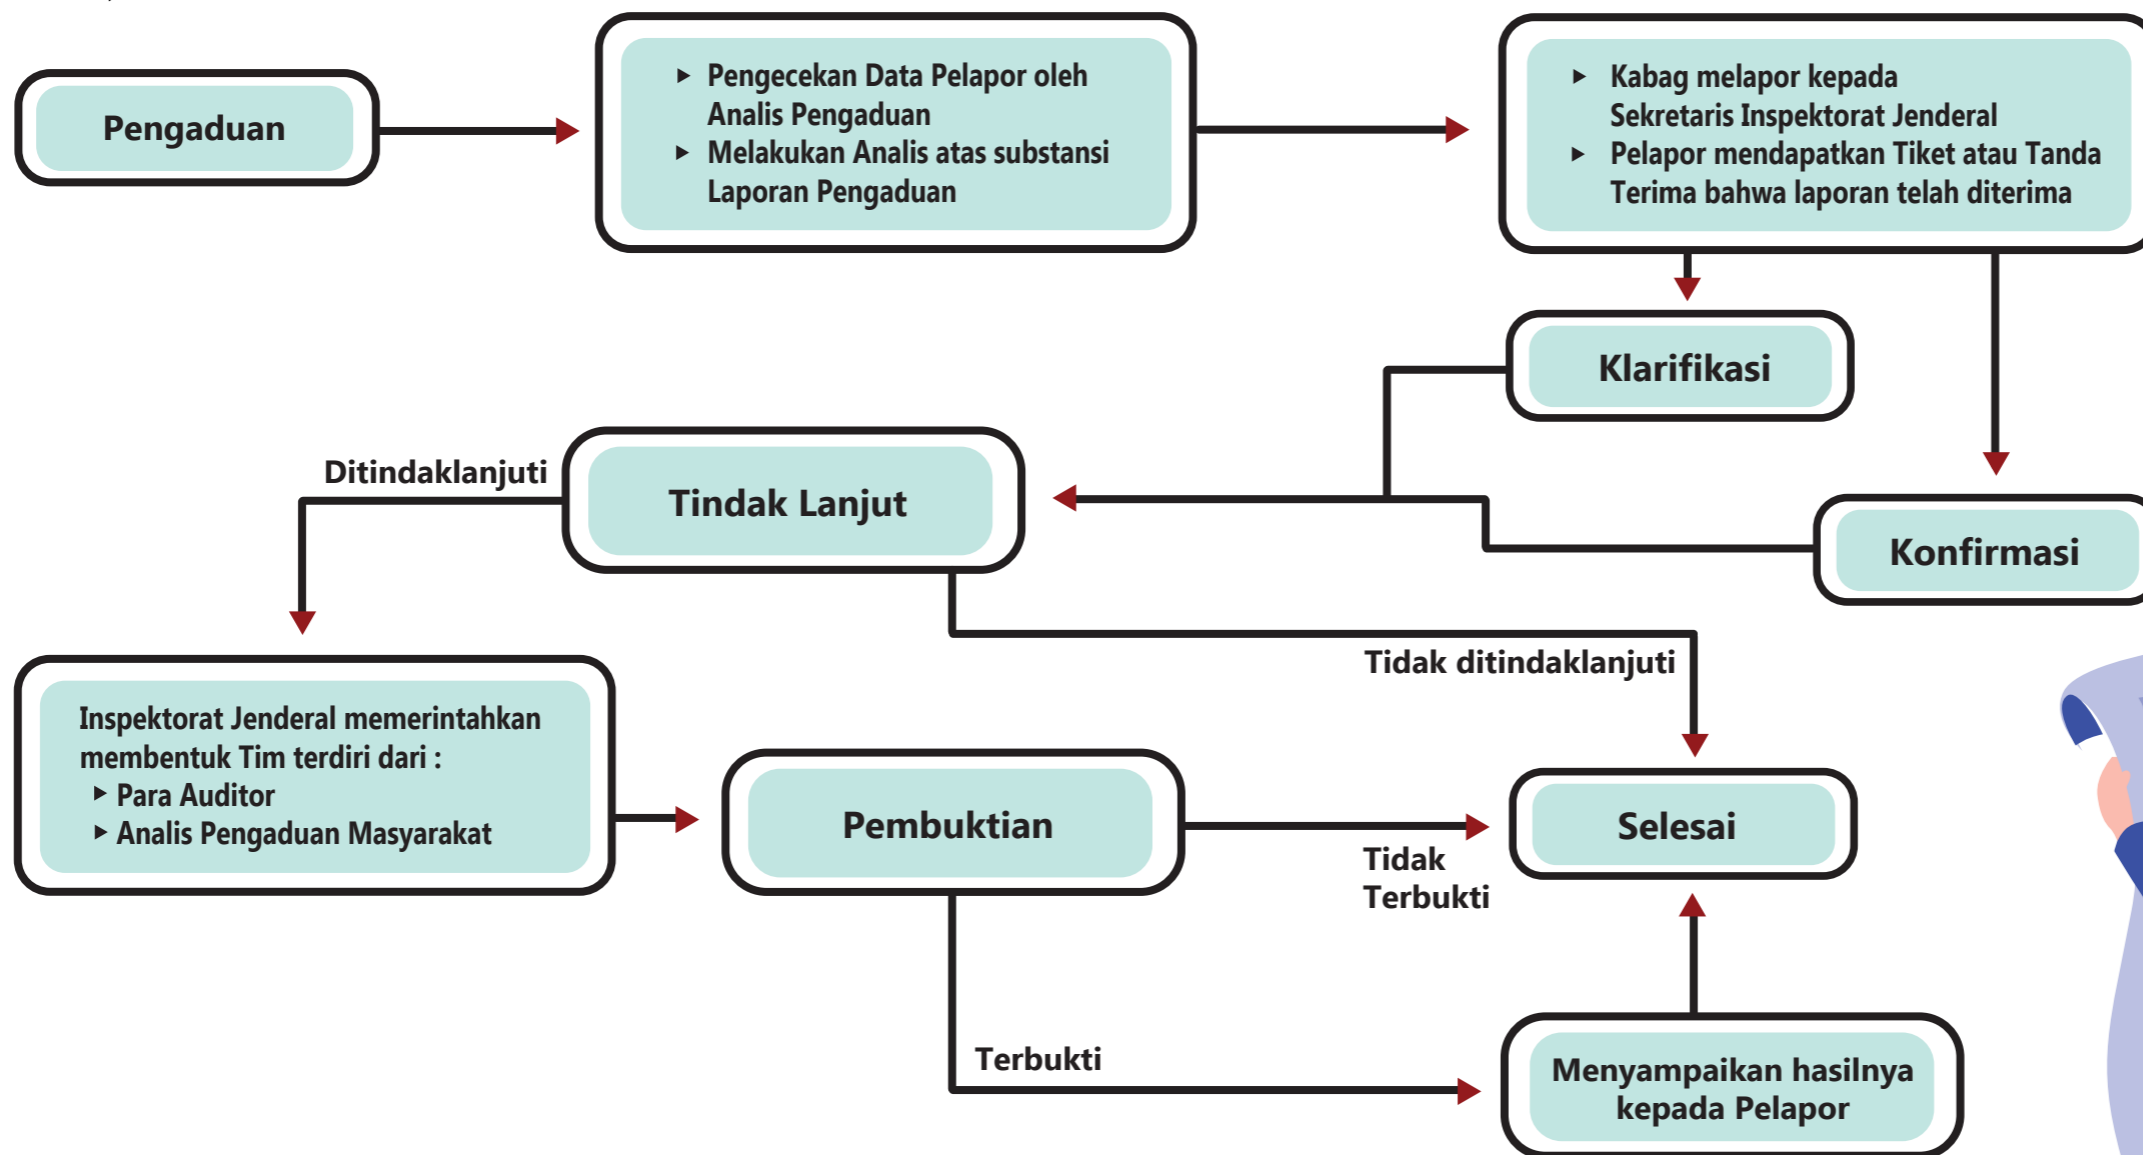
Pengaduan

▸ Pengecekan Data Pelapor oleh Analis Pengaduan
▸ Melakukan Analis atas substansi Laporan Pengaduan

▸ Kabag melapor kepada Sekretaris Inspektorat Jenderal
▸ Pelapor mendapatkan Tiket atau Tanda Terima bahwa laporan telah diterima

Klarifikasi

Ditindaklanjuti

Tindak Lanjut

Konfirmasi

Tidak ditindaklanjuti

Inspektorat Jenderal memerintahkan membentuk Tim terdiri dari :
▸ Para Auditor
▸ Analis Pengaduan Masyarakat

Pembuktian

Selesai

Tidak Terbukti

Terbukti

Menyampaikan hasilnya kepada Pelapor